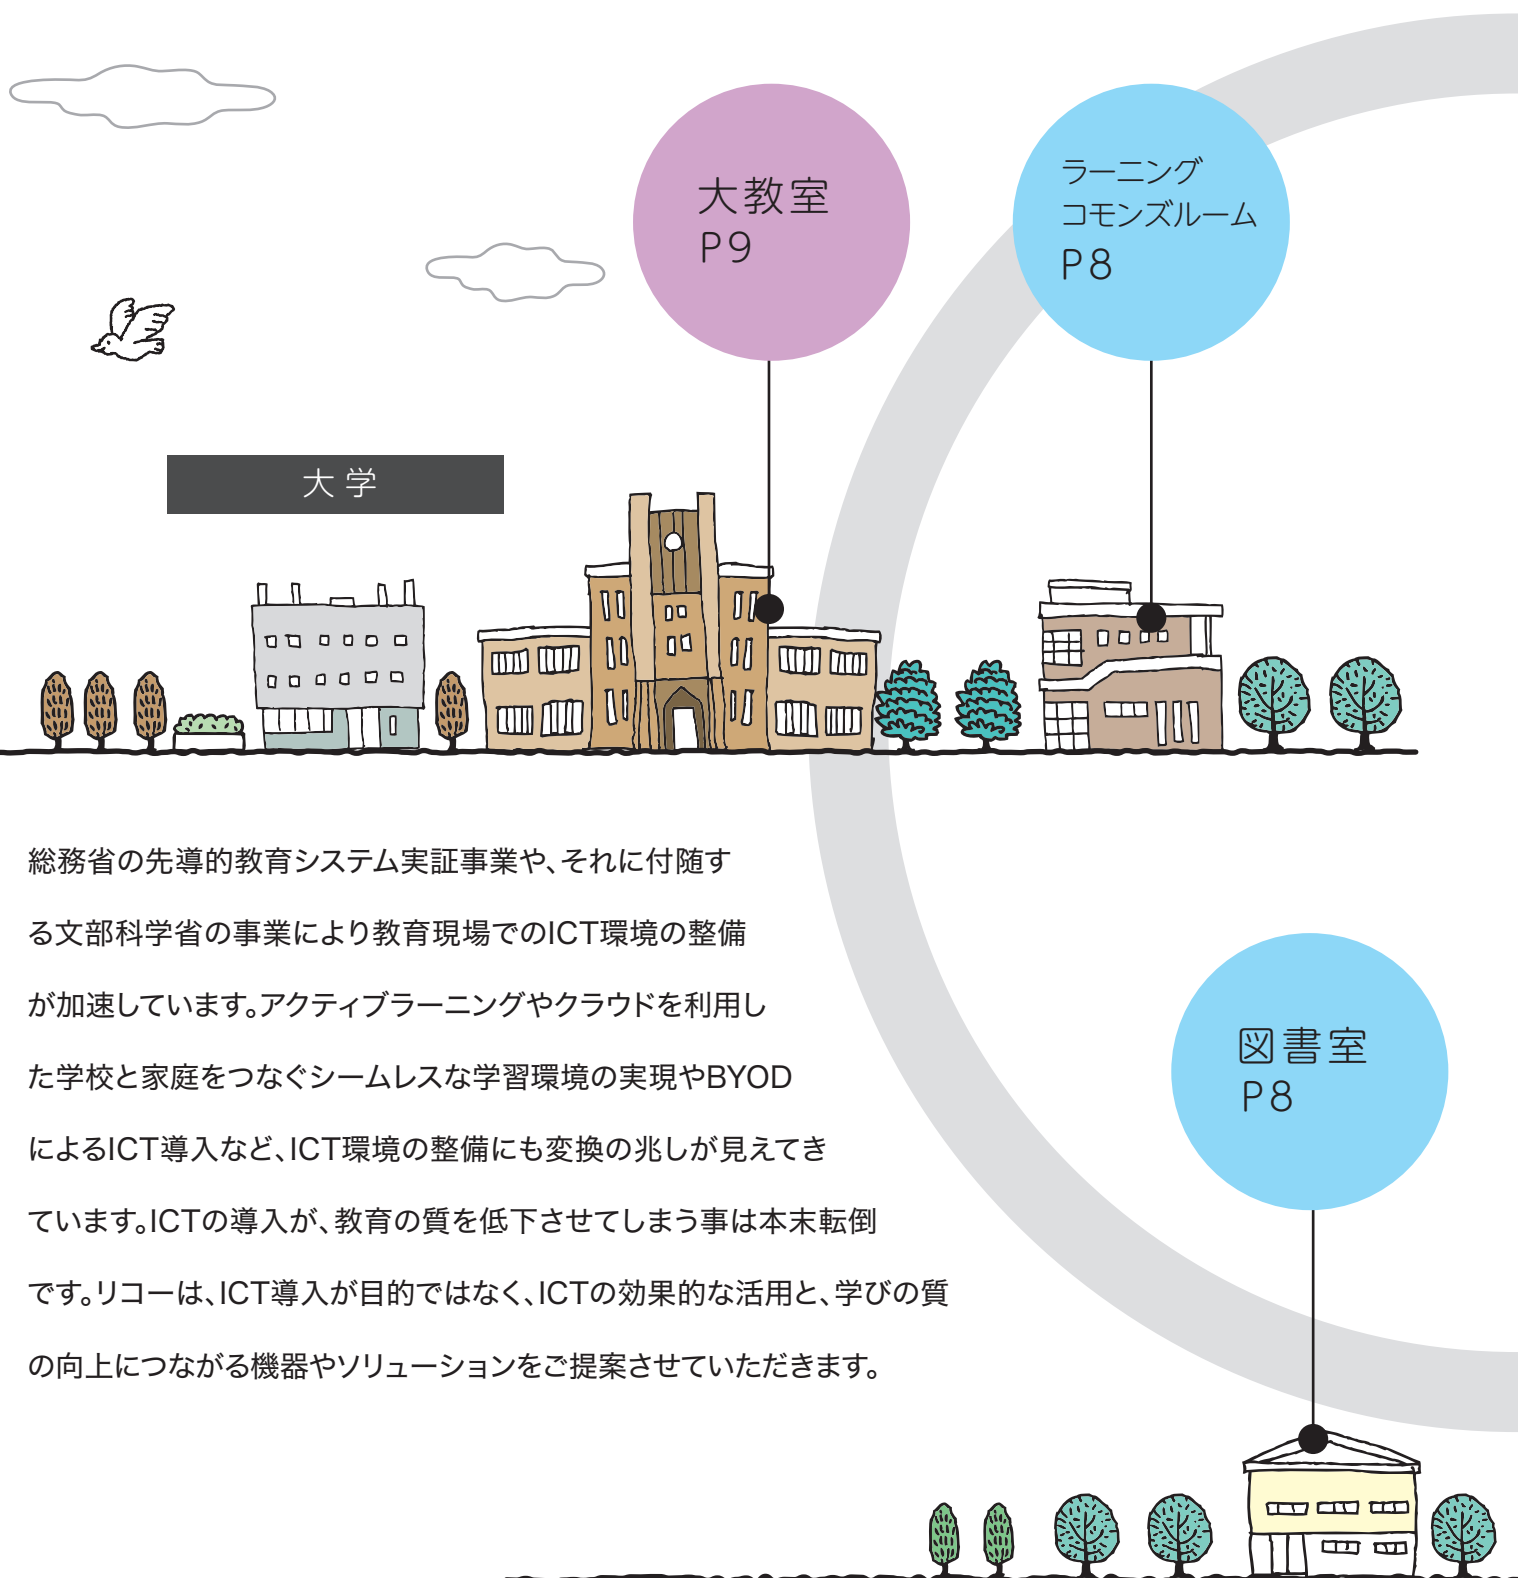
大教室
P9

ラーニング
コモンズルーム
P8

大学

総務省の先導的教育システム実証事業や、それに付随する文部科学省の事業により教育現場でのICT環境の整備が加速しています。アクティブラーニングやクラウドを利用した学校と家庭をつなぐシームレスな学習環境の実現やBYODによるICT導入など、ICT環境の整備にも変換の兆しが見えてきています。ICTの導入が、教育の質を低下させてしまう事は本末転倒です。リコーは、ICT導入が目的ではなく、ICTの効果的な活用と、学びの質の向上につながる機器やソリューションをご提案させていただきます。

図書室
P8